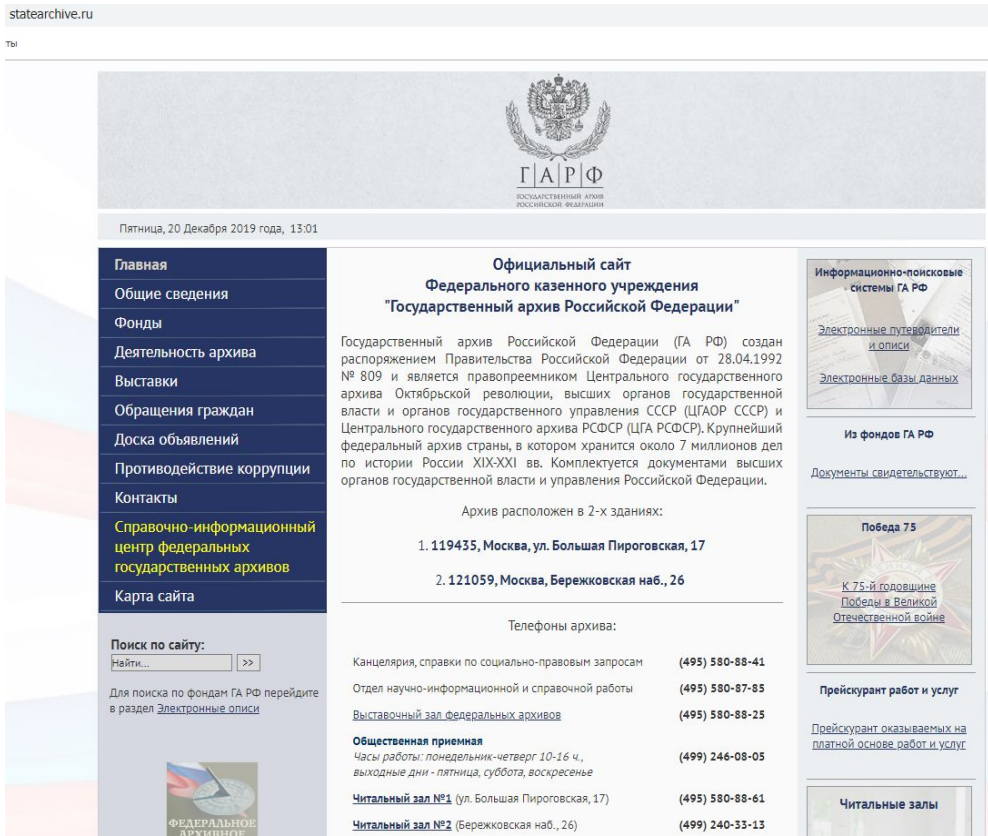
statearchive.ru

ты

ГАРФ
ГОСУДАРСТВЕННЫЙ АРХИВ РОССИЙСКОЙ ФЕДЕРАЦИИ

Пятница, 20 Декабря 2019 года, 13:01

Главная
Общие сведения
Фонды
Деятельность архива
Выставки
Обращения граждан
Доска объявлений
Противодействие коррупции
Контакты
Справочно-информационный центр федеральных государственных архивов
Карта сайта

Поиск по сайту:
Найти...
>>

Для поиска по фондам ГА РФ перейдите в раздел Электронные описи

ФЕДЕРАЛЬНОЕ АРХИВНОЕ

Официальный сайт
Федерального казенного учреждения
"Государственный архив Российской Федерации"

Государственный архив Российской Федерации (ГА РФ) создан распоряжением Правительства Российской Федерации от 28.04.1992 № 809 и является правопреемником Центрального государственного архива Октябрьской революции, высших органов государственной власти и органов государственного управления СССР (ЦГАОР СССР) и Центрального государственного архива РСФСР (ЦГА РСФСР). Крупнейший федеральный архив страны, в котором хранится около 7 миллионов дел по истории России XIX-XXI вв. Комплектуется документами высших органов государственной власти и управления Российской Федерации.

Архив расположен в 2-х зданиях:

1. 119435, Москва, ул. Большая Пироговская, 17

2. 121059, Москва, Бережковская наб., 26

Телефоны архива:

| | |
|---|---|
| Канцелярия, справки по социально-правовым запросам | (495) 580-88-41 |
| Отдел научно-информационной и справочной работы | (495) 580-87-85 |
| Выставочный зал федеральных архивов | (495) 580-88-25 |
| Общественная приемная Часы работы: понедельник-четверг 10-16 ч., выходные дни - пятница, суббота, воскресенье | (499) 246-08-05 |
| Читальный зал №1 (ул. Большая Пироговская, 17) | (495) 580-88-61 |
| Читальный зал №2 (Бережковская наб., 26) | (499) 240-33-13 |

Информационно-поисковые системы ГА РФ
Электронные путеводители и описи
Электронные базы данных

Из фондов ГА РФ
Документы свидетельствуют...

Победа 75
К 75-й годовщине Победы в Великой Отечественной войне

Прейскурант работ и услуг
Прейскурант оказываемых на платной основе работ и услуг

Читальные залы